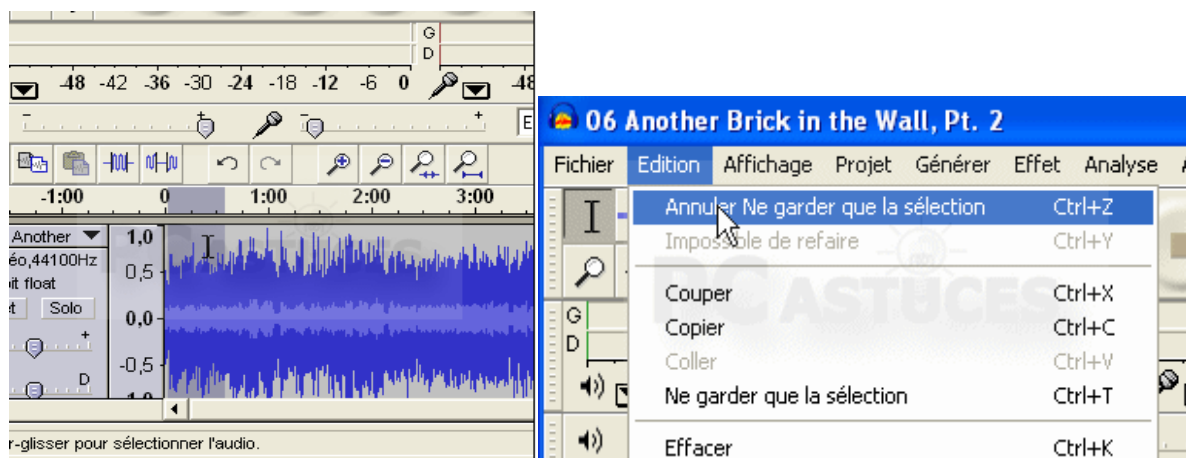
G
D
-48 -42 -36 -30 -24 -18 -12 -6 0 -48
-1:00 0 1:00 2:00 3:00
Another
éo,44100Hz
it float
Solo
1,0
0,5
0,0
-0,5
r-glisser pour sélectionner l'audio.

06 Another Brick in the Wall, Pt. 2
Fichier Edition Affichage Projet Générer Effet Analyse
Annuler Ne garder que la sélection Ctrl+Z
Impossible de refaire Ctrl+Y
Couper Ctrl+X
Copier Ctrl+C
Coller Ctrl+V
Ne garder que la sélection Ctrl+T
Effacer Ctrl+K
G
D
PC ASTUCES